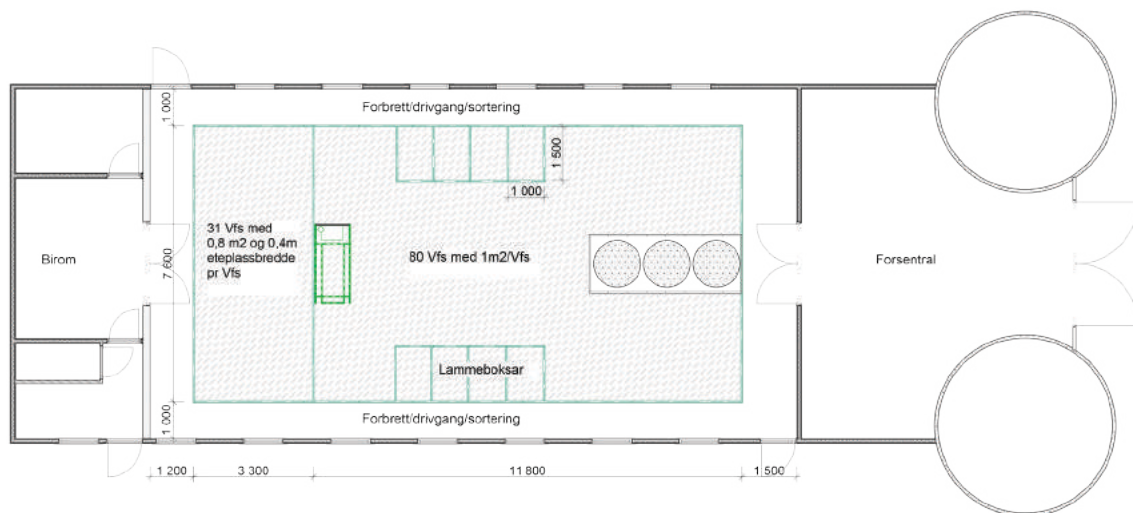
Forbrett/drivgang/sortering

1 000

1 500

1 000

31 Vfs med 0,8 m2 og 0,4m eteplassbredde pr Vfs

Birom

7 600

80 Vfs med 1m2/Vfs

Forsentral

Lammeboksar

1 000

Forbrett/drivgang/sortering

1 200

3 300

11 800

1 500